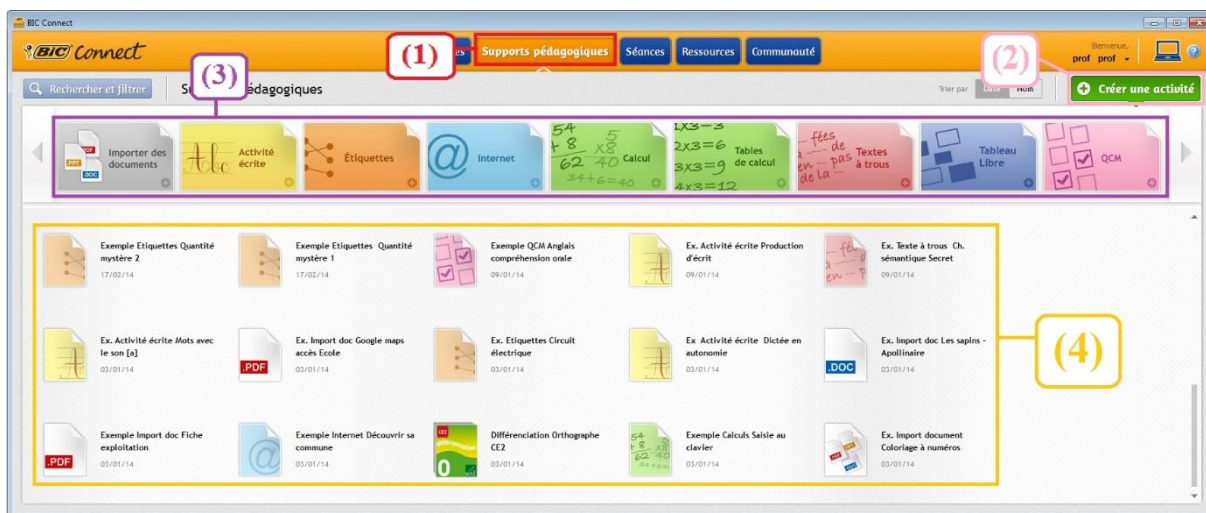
BIC Connect

BIC Connect

(1)

es

Supports pédagogiques

Séances

Ressources

Communauté

Bienvenue,
prof prof

(2)

Rechercher et filtrer

(3)

S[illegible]édagogiques

Trier par

Date

Nom

Créer une activité

Importer des documents

PDF

PPT

DOC

Activité écrite

Abc

Étiquettes

Internet

@

54 + 8 62 5 x8 40 34+6=40

Calcul

1x3=3 2x3=6 3x3=9 4x3=12

Tables de calcul

fées de pas de la

Textes à trous

Tableau Libre

QCM

Exemple Etiquettes Quantité mystère 2
17/02/14

Exemple Etiquettes Quantité mystère 1
17/02/14

Exemple QCM Anglais compréhension orale
09/01/14

Ex. Activité écrite Production d'écrit
09/01/14

Ex. Texte à trous Ch. sémantique Secret
09/01/14

Ex. Activité écrite Mots avec le son [a]
03/01/14

PDF

Ex. Import doc Google maps accès Ecole
03/01/14

Ex. Etiquettes Circuit électrique
03/01/14

Ex. Activité écrite Dictée en autonomie
03/01/14

.DOC

Ex. Import doc Les sapins - Apollinaire
03/01/14

(4)

PDF

Exemple Import doc Fiche exploitation
03/01/14

Exemple Internet Découvrir sa commune
03/01/14

Différenciation Orthographe CE2
03/01/14

Exemple Calculs Saisie au clavier
03/01/14

Ex. Import document Coloriage à numéros
03/01/14